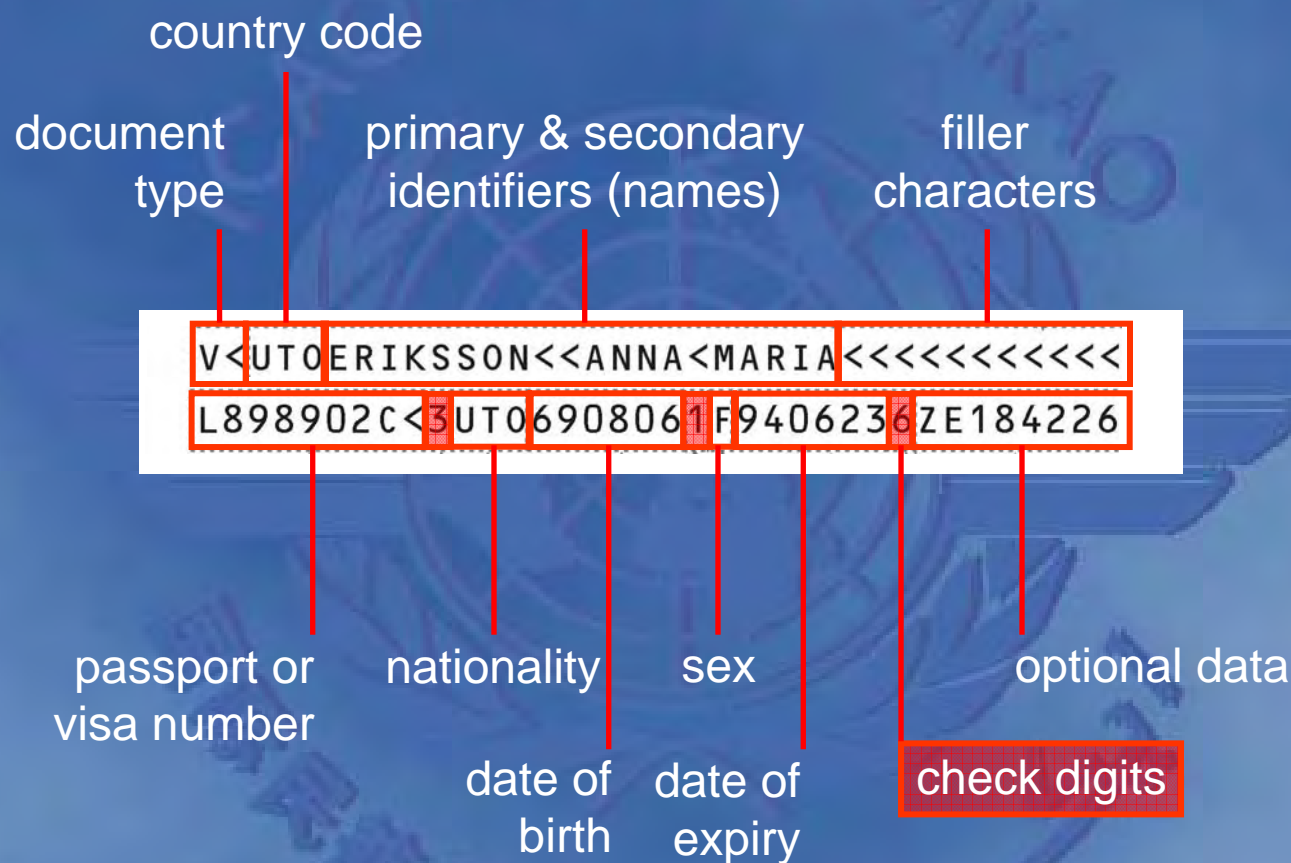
country code

document type

primary & secondary identifiers (names)

filler characters

V<UTOERIKSSON<<ANNA<MARIA<<<<<<<<<<<

L898902C<3UTO6908061F9406236ZE184226

passport or visa number

nationality

sex

optional data

date of birth

date of expiry

check digits